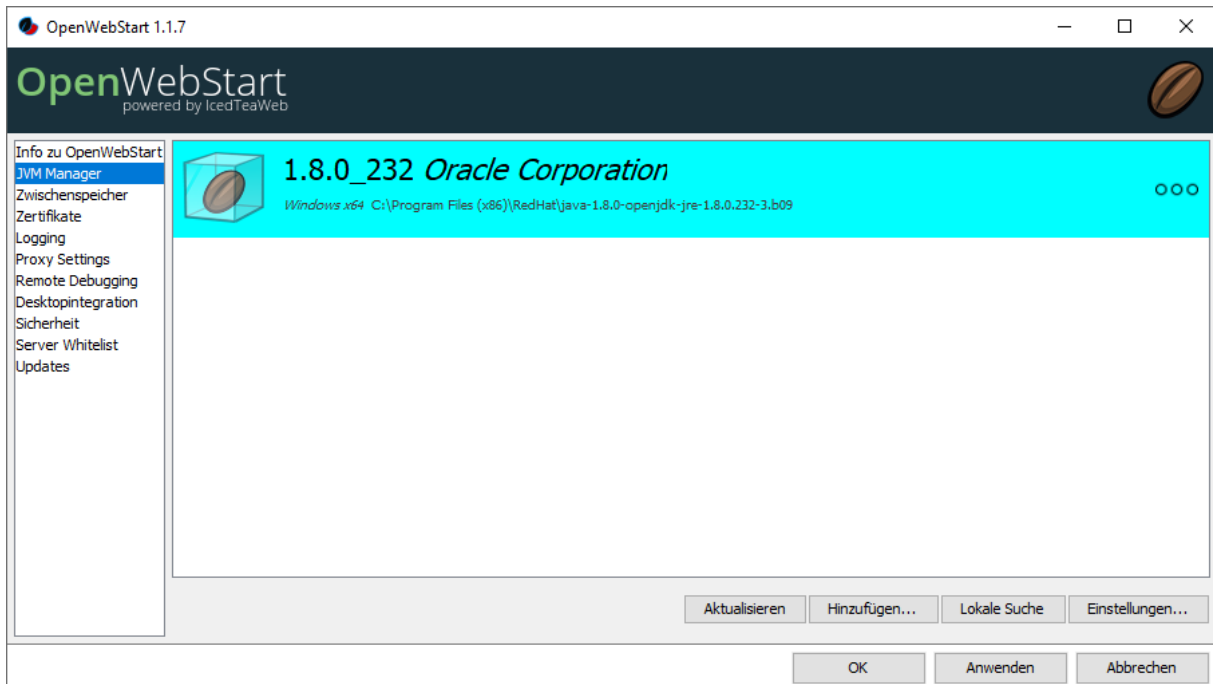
OpenWebStart 1.1.7

OpenWebStart
powered by IcedTeaWeb

Info zu OpenWebStart
JVM Manager
Zwischenspeicher
Zertifikate
Logging
Proxy Settings
Remote Debugging
Desktopintegration
Sicherheit
Server Whitelist
Updates

1.8.0_232 Oracle Corporation
Windows x64 C:\Program Files (x86)\RedHat\java-1.8.0-openjdk-jre-1.8.0.232-3.b09

Aktualisieren
Hinzufügen...
Lokale Suche
Einstellungen...

OK
Anwenden
Abbrechen